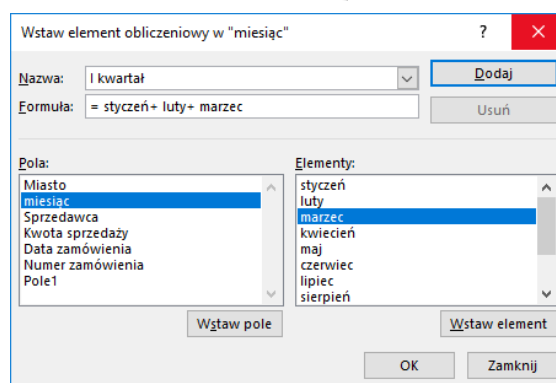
Wstaw element obliczeniowy w "miesiąc"

?

Nazwa: I kwartał

Dodaj

Formuła: = styczeń+ luty+ marzec

Usuń

Pola:

Miasto
miesiąc
Sprzedawca
Kwota sprzedaży
Data zamówienia
Numer zamówienia
Pole1

Elementy:

styczeń
luty
marzec
kwiecień
maj
czerwiec
lipiec
sierpień

Wstaw pole

Wstaw element

OK

Zamknij